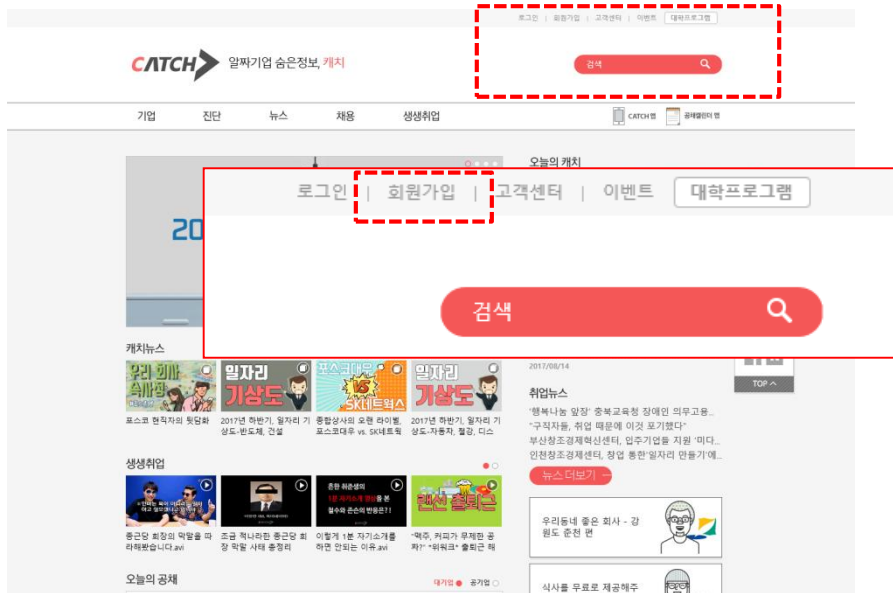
로그인 | 회원가입 | 고객센터 | 이벤트 | 대학프로그램

CATCH 알짜기업 숨은정보, 캐치

검색

기업 진단 뉴스 채용 생생취업

CATCH 앱 공채캘린더 앱

오늘의 캐치

20

로그인 | 회원가입 | 고객센터 | 이벤트 | 대학프로그램

검색

캐치뉴스

우리 회사 숙세권

일자리 기상도

포스코대우 VS SK네트웍스

일자리 기상도

포스코 현직자의 뒷담화

2017년 하반기, 일자리 기상도-반도체, 건설

종합상사의 오랜 라이벌, 포스코대우 vs. SK네트웍

2017년 하반기, 일자리 기상도-자동차, 철강, 디스

2017/08/14

TOP ^

취업뉴스

'행복나눔 앞장' 충북교육청 장애인 의무고용..

"구직자들, 취업 때문에 이것 포기했다"

부산창조경제혁신센터, 입주기업을 지원 '미디..

인천창조경제센터, 창업 통한'일자리 만들기'에..

뉴스 더보기

생생취업

흔한 취준생의 1분 자기소개

캔산 출퇴근

종근당 회장의 막말을 따라해봤습니다.avi

조금 적나라한 종근당 회장 막말 사태 총정리

이렇게 1분 자기소개를 하면 안되는 이유.avi

"맥주, 커피가 무제한 공짜?" *위워크* 출퇴근 해

우리동네 좋은 회사 - 강원도 춘천 편

오늘의 공채

대기업 공기업

식사를 무료로 제공해주